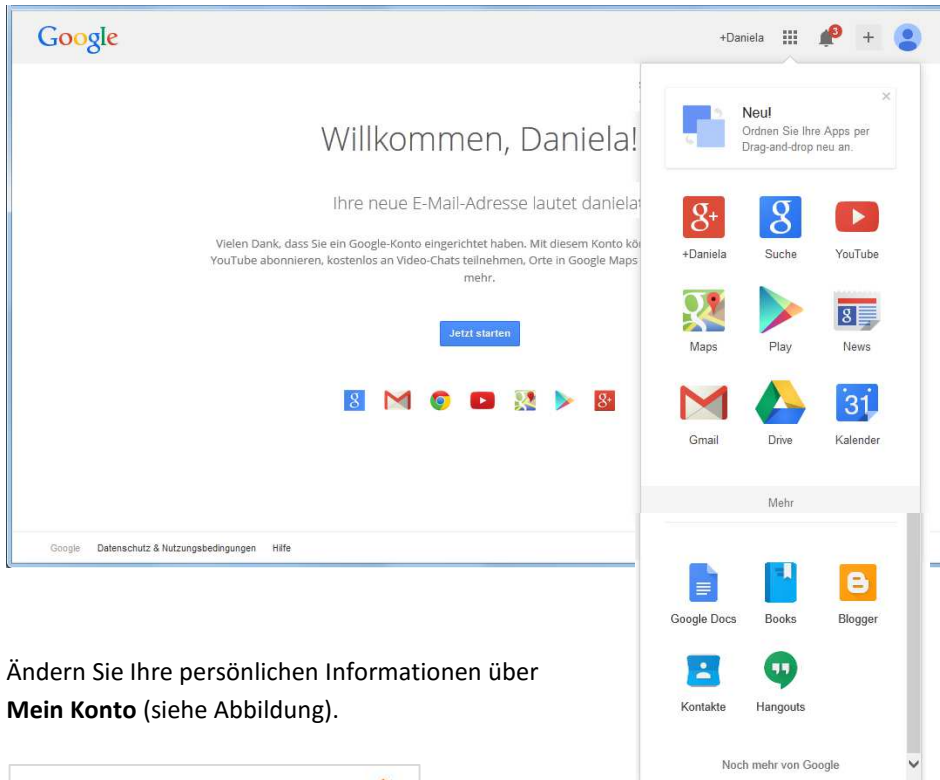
Google

+Daniela

3

+

Willkommen, Daniela!

Ihre neue E-Mail-Adresse lautet danielat

Vielen Dank, dass Sie ein Google-Konto eingerichtet haben. Mit diesem Konto kö YouTube abonnieren, kostenlos an Video-Chats teilnehmen, Orte in Google Maps mehr.

Jetzt starten

Neu!
Ordnen Sie Ihre Apps per Drag-and-drop neu an.

+Daniela
Suche
YouTube
Maps
Play
News
Gmail
Drive
31
Kalender

Mehr

Google Docs
Books
Blogger
Kontakte
Hangouts

Noch mehr von Google

Google Datenschutz & Nutzungsbedingungen Hilfe

Ändern Sie Ihre persönlichen Informationen über **Mein Konto** (siehe Abbildung).